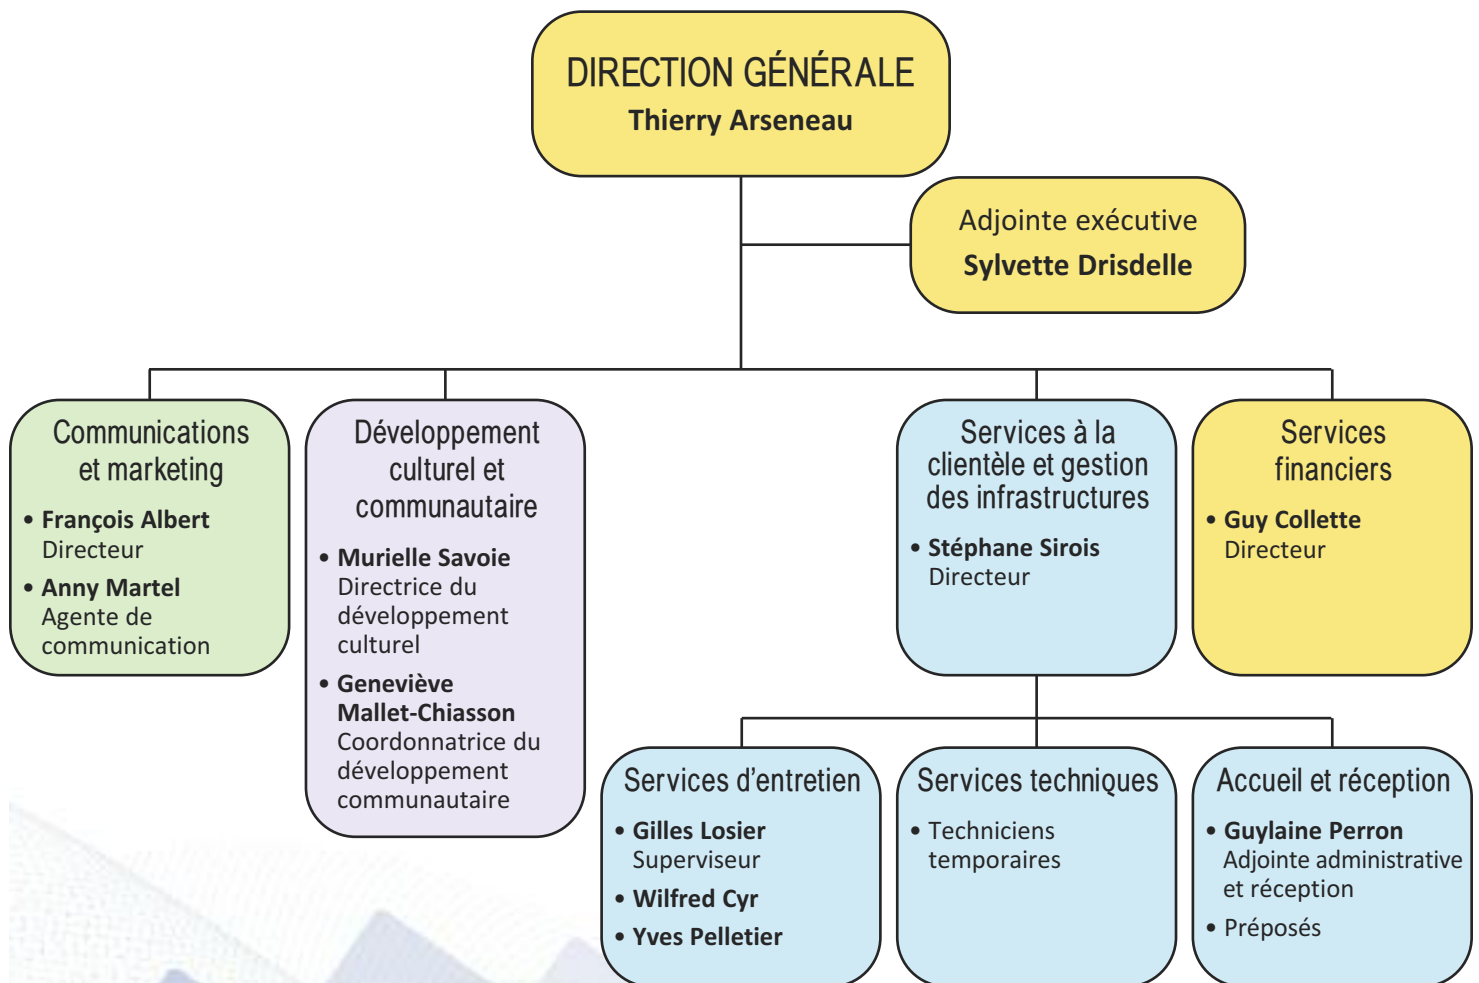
DIRECTION GÉNÉRALE
Thierry Arseneau

Adjointe exécutive
Sylvette Drisdelle

Communications et marketing
• François Albert
Directeur
• Anny Martel
Agente de communication

Développement culturel et communautaire
• Murielle Savoie
Directrice du développement culturel
• Geneviève Mallet-Chiasson
Coordonnatrice du développement communautaire

Services à la clientèle et gestion des infrastructures
• Stéphane Sirois
Directeur

Services financiers
• Guy Collette
Directeur

Services d'entretien
• Gilles Losier
Superviseur
• Wilfred Cyr
• Yves Pelletier

Services techniques
• Techniciens temporaires

Accueil et réception
• Guylaine Perron
Adjointe administrative et réception
• Préposés